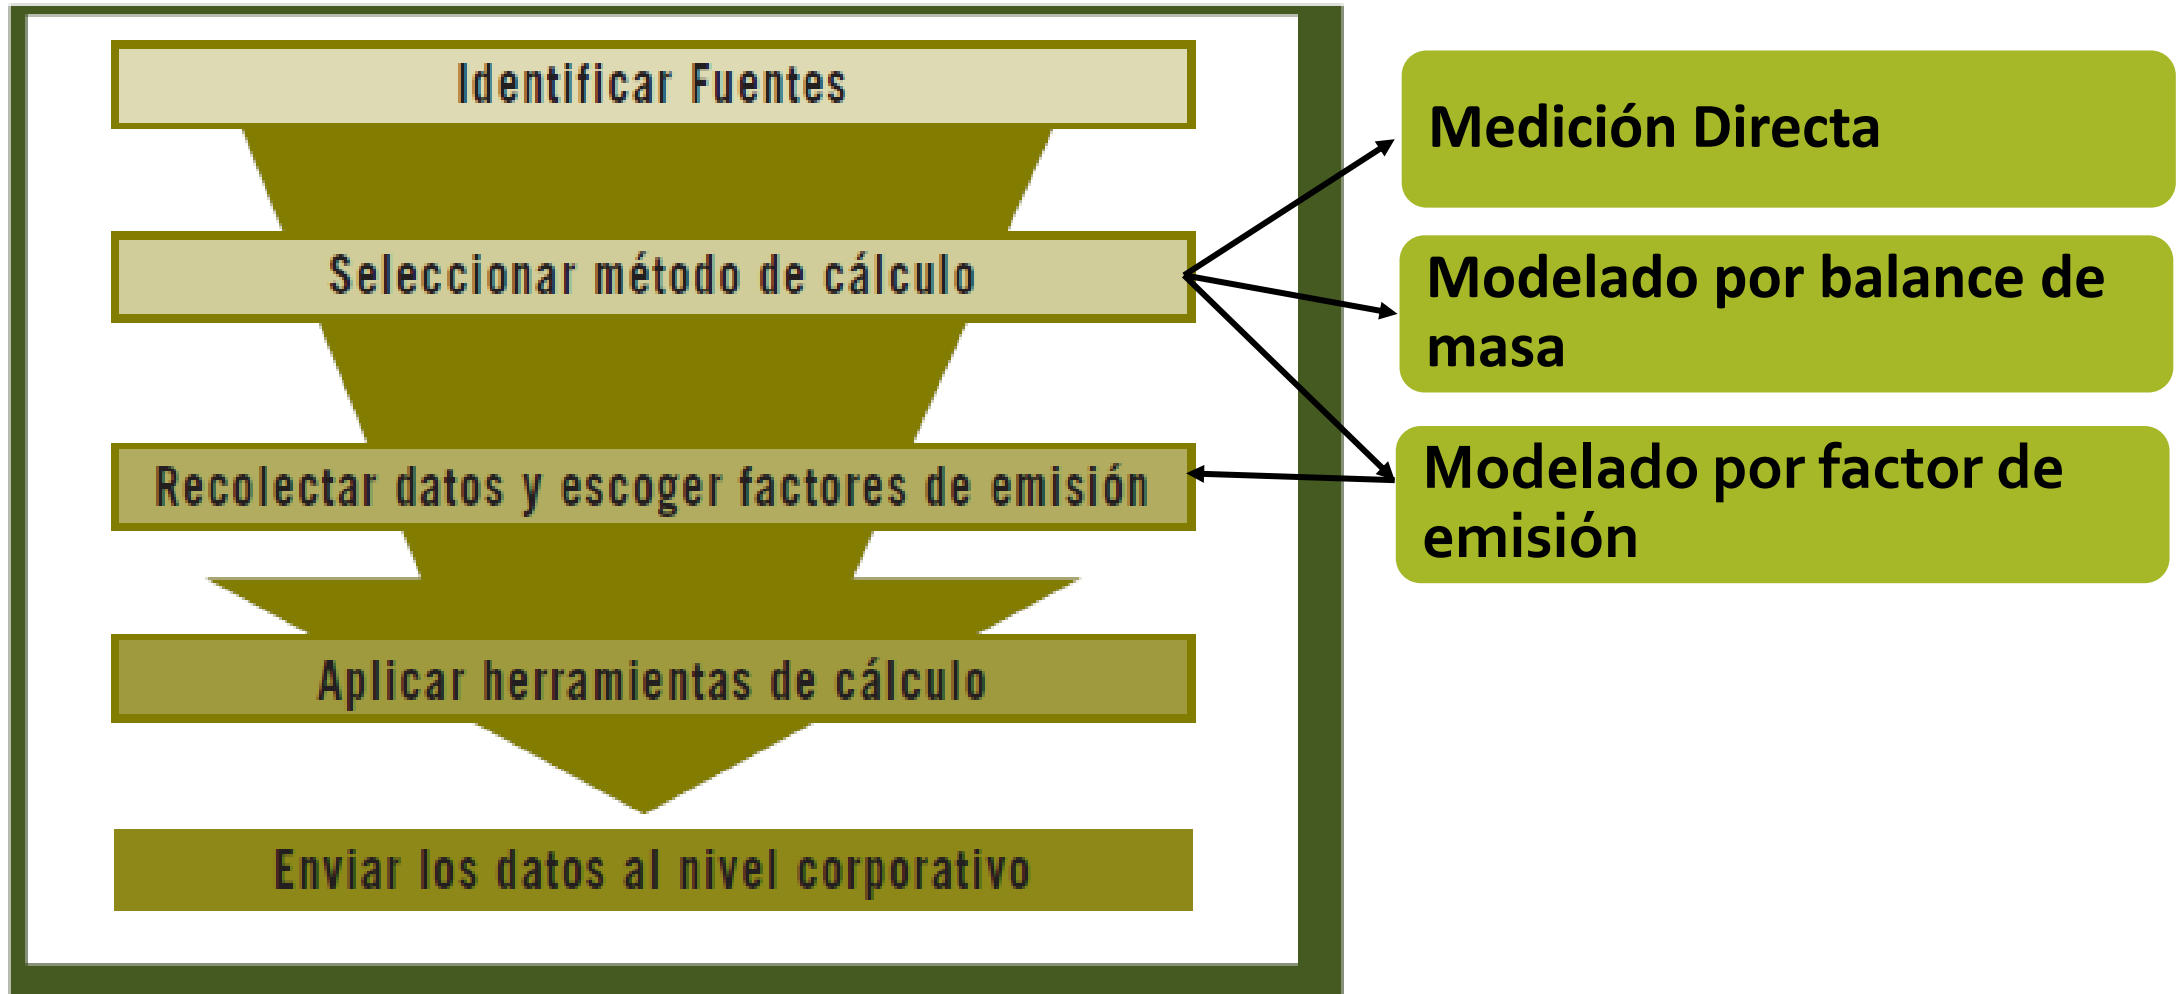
Identificar Fuentes

Seleccionar método de cálculo

Recolectar datos y escoger factores de emisión

Aplicar herramientas de cálculo

Enviar los datos al nivel corporativo

Medición Directa

Modelado por balance de masa

Modelado por factor de emisión